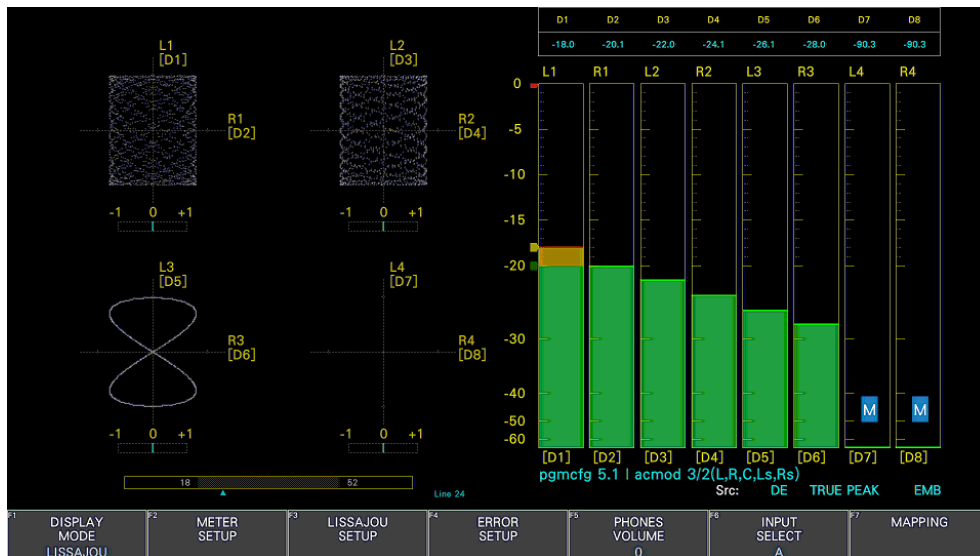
L1
[D1]

R1
[D2]

-1 0 +1

L2
[D3]

R2
[D4]

-1 0 +1

L3
[D5]

R3
[D6]

-1 0 +1

L4
[D7]

R4
[D8]

-1 0 +1

18 52

Line 24

| D1 | D2 | D3 | D4 | D5 | D6 | D7 | D8 |
|---|---|---|---|---|---|---|---|
| -18.0 | -20.1 | -22.0 | -24.1 | -26.1 | -28.0 | -90.3 | -90.3 |

0
-5
-10
-15
-20
-30
-40
-50
-60

L1 R1 L2 R2 L3 R3 L4 R4

M M

[D1] [D2] [D3] [D4] [D5] [D6] [D7] [D8]

pgmcfg 5.1 | acmod 3/2(L,R,C,Ls,Rs)

Src: DE TRUE PEAK EMB

F1 DISPLAY MODE LISSAJOU
F2 METER SETUP
F3 LISSAJOU SETUP
F4 ERROR SETUP
F5 PHONES VOLUME 0
F6 INPUT SELECT A
F7 MAPPING